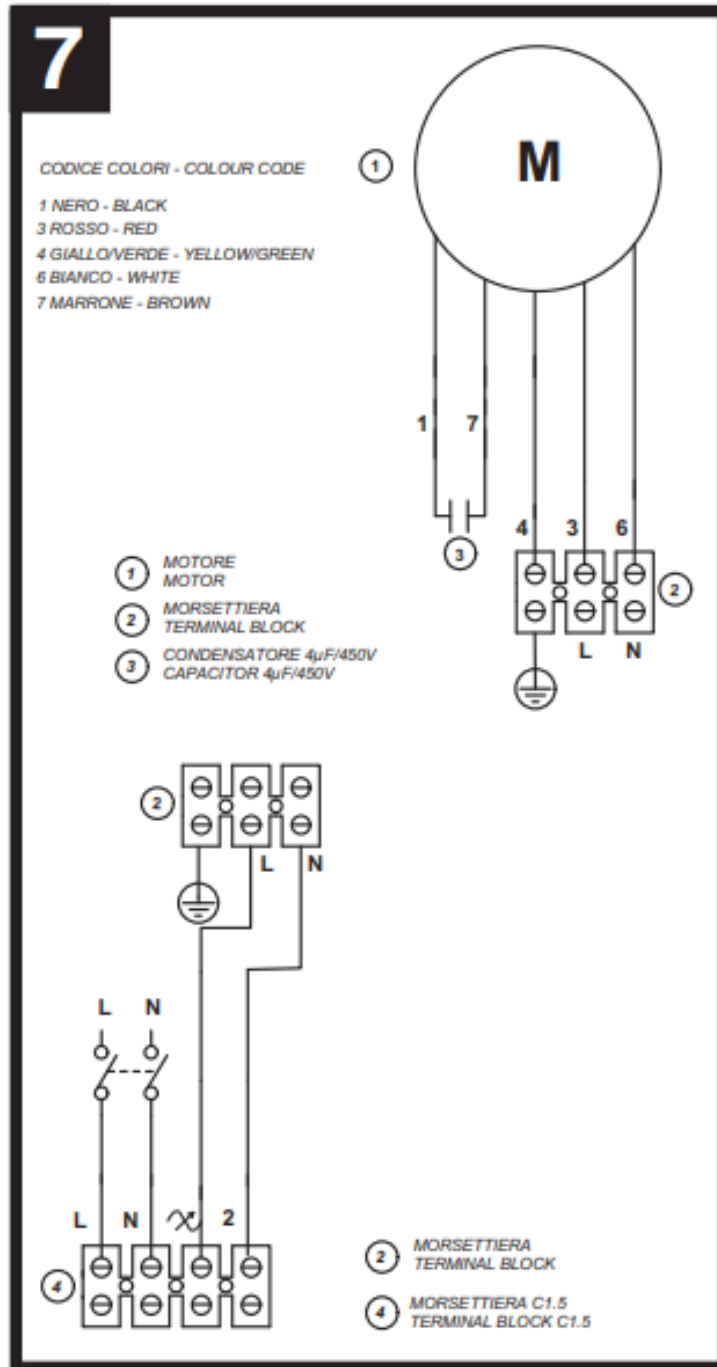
7

CODICE COLORI - COLOUR CODE

1 NERO - BLACK
3 ROSSO - RED
4 GIALLO/VERDE - YELLOW/GREEN
6 BIANCO - WHITE
7 MARRONE - BROWN

1

M

1 7

3

4 3 6

2

L N

1 MOTORE
MOTOR

2 MORSETTIERA
TERMINAL BLOCK

3 CONDENSATORE 4µF/450V
CAPACITOR 4µF/450V

2

L N

L N

L N 2

4

2 MORSETTIERA
TERMINAL BLOCK

4 MORSETTIERA C1.5
TERMINAL BLOCK C1.5